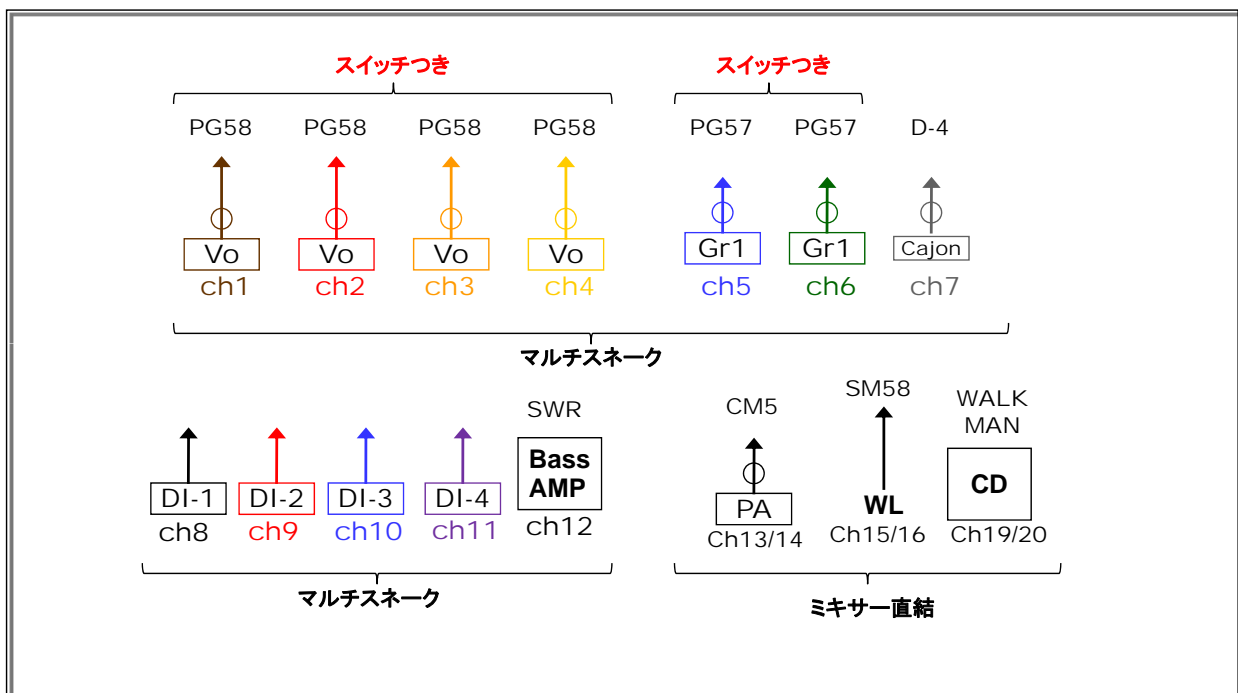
スイッチつき

スイッチつき

PG58 PG58 PG58 PG58 PG57 PG57 D-4

Vo Vo Vo Vo Gr1 Gr1 Cajon

ch1 ch2 ch3 ch4 ch5 ch6 ch7

マルチスネーク

SWR

DI-1 DI-2 DI-3 DI-4 Bass AMP

ch8 ch9 ch10 ch11 ch12

マルチスネーク

CM5

PA

Ch13/14

SM58

WL

Ch15/16

WALK MAN

CD

Ch19/20

ミキサー直結